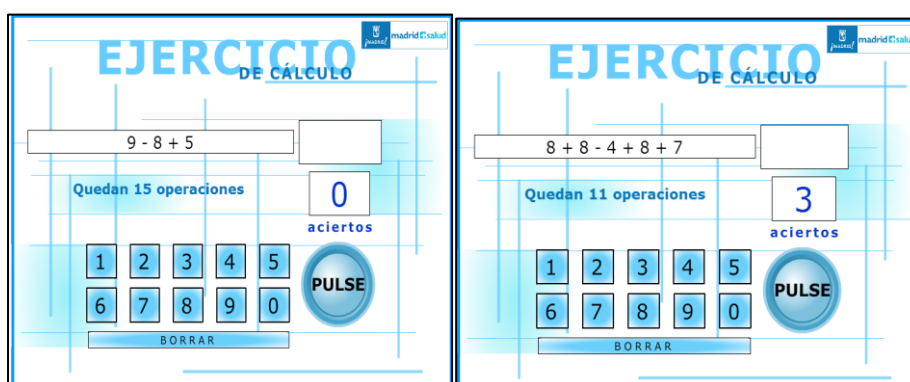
¡juega! madrid salud

EJERCICIO DE CÁLCULO

9 - 8 + 5

Quedan 15 operaciones

0
aciertos

1 2 3 4 5
6 7 8 9 0

PULSE

BORRAR

¡juega! madrid salud

EJERCICIO DE CÁLCULO

8 + 8 - 4 + 8 + 7

Quedan 11 operaciones

3
aciertos

1 2 3 4 5
6 7 8 9 0

PULSE

BORRAR